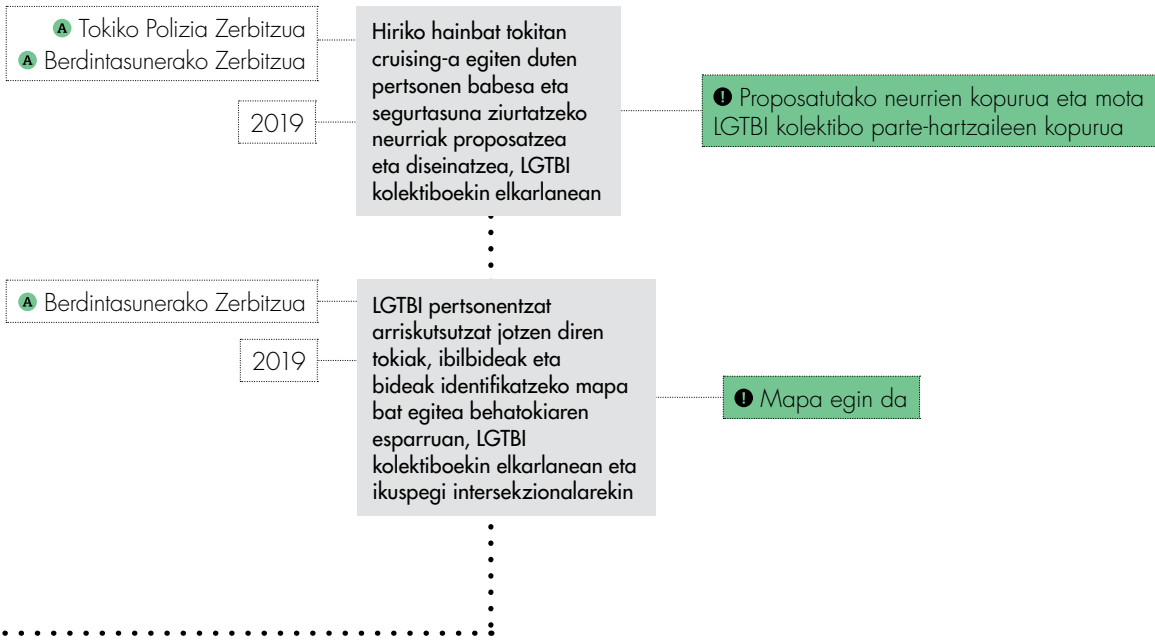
A Tokiko Polizia Zerbitzua
A Berdintasunerako Zerbitzua

2019

Hiriko hainbat tokitan cruising-a egiten duten pertsonen babesa eta segurtasuna ziurtatzeko neurriak proposatzea eta diseinatzea, LGTBI kolektiboekin elkarlanean

! Proposatutako neurrien kopurua eta mota
LGTBI kolektibo parte-hartzaileen kopurua

A Berdintasunerako Zerbitzua

2019

LGTBI pertsonentzat arriskutsutzat jotzen diren tokiak, ibilbideak eta bideak identifikatzeko mapa bat egitea behatokiaren esparruan, LGTBI kolektiboekin elkarlanean eta ikuspegi intersekzionalarekin

! Mapa egin da